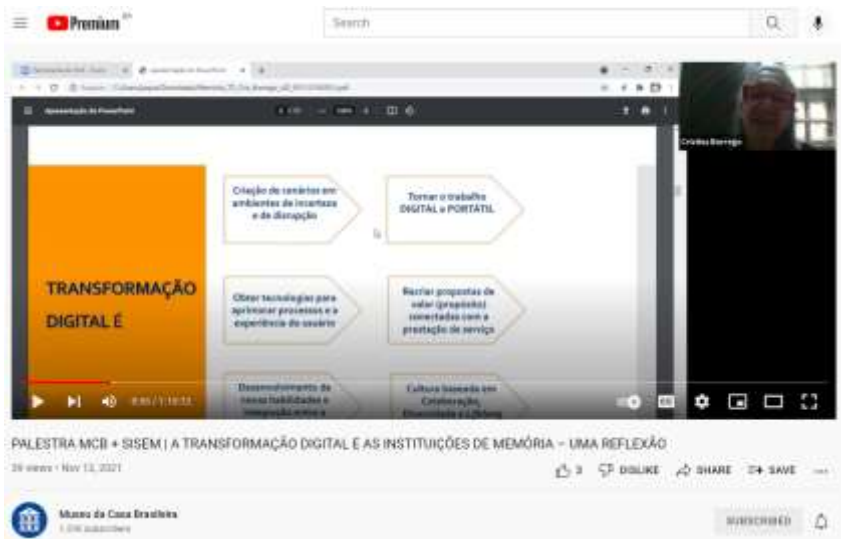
Premium

Search

Apresentação do PowerPoint

Cristina Barrego

Criação de cenários em ambientes de incerteza e de disrupção

Tornar o trabalho DIGITAL e PORTÁTIL

TRANSFORMAÇÃO DIGITAL É

Obter tecnologias para aprimorar processos e a experiência do usuário

Recriar propostas de valor (propósito) conectadas com a prestação de serviço

Desenvolvimento de novas habilidades e integração entre a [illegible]

Cultura baseada em Colaboração, Diversidade e Lifelong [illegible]

8:05 / 1:10:32

PALESTRA MCB + SISEM | A TRANSFORMAÇÃO DIGITAL E AS INSTITUIÇÕES DE MEMÓRIA – UMA REFLEXÃO

29 views • Nov 13, 2021

3 DISLIKE SHARE SAVE

Museu da Casa Brasileira
1.2K subscribers

SUBSCRIBED